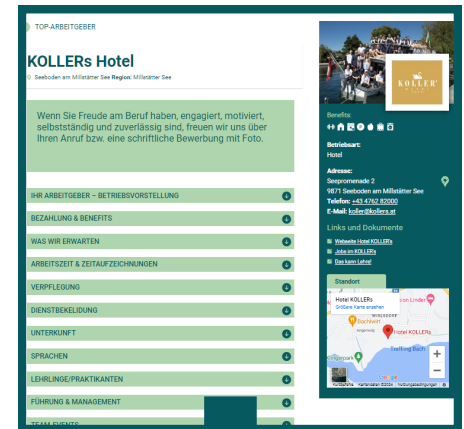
TOP-ARBEITGEBER

KOLLERs Hotel

Seeboden am Millstätter See Region: Millstätter See

Wenn Sie Freude am Beruf haben, engagiert, motiviert, selbstständig und zuverlässig sind, freuen wir uns über Ihren Anruf bzw. eine schriftliche Bewerbung mit Foto.

IHR ARBEITGEBER – BETRIEBSVORSTELLUNG

BEZAHLUNG & BENEFITS

WAS WIR ERWARTEN

ARBEITSZEIT & ZEITAUFZEICHNUNGEN

VERPFLEGUNG

DIENSTBEKLEIDUNG

UNTERKUNFT

SPRACHEN

LEHRLINGE/PRAKTIKANTEN

FÜHRUNG & MANAGEMENT

TEAM EVENTS

KOLLER'S

Benefits

Betriebsart:
Hotel

Adresse:
Seepromenade 2
9871 Seeboden am Millstätter See
Telefon: +43 4762 82000
E-Mail: koller@kollers.at

Links und Dokumente

Webseite Hotel KOLLERs
Jobs im KOLLERs
Das kann Lehre!

Standort

Hotel KOLLERs
Größere Karte ansehen

Hotel KOLLERs
Bachwirt
Treffling Bach
Lindner

Tastenkürzel Kartendaten ©2024 Nutzungsbedingungen